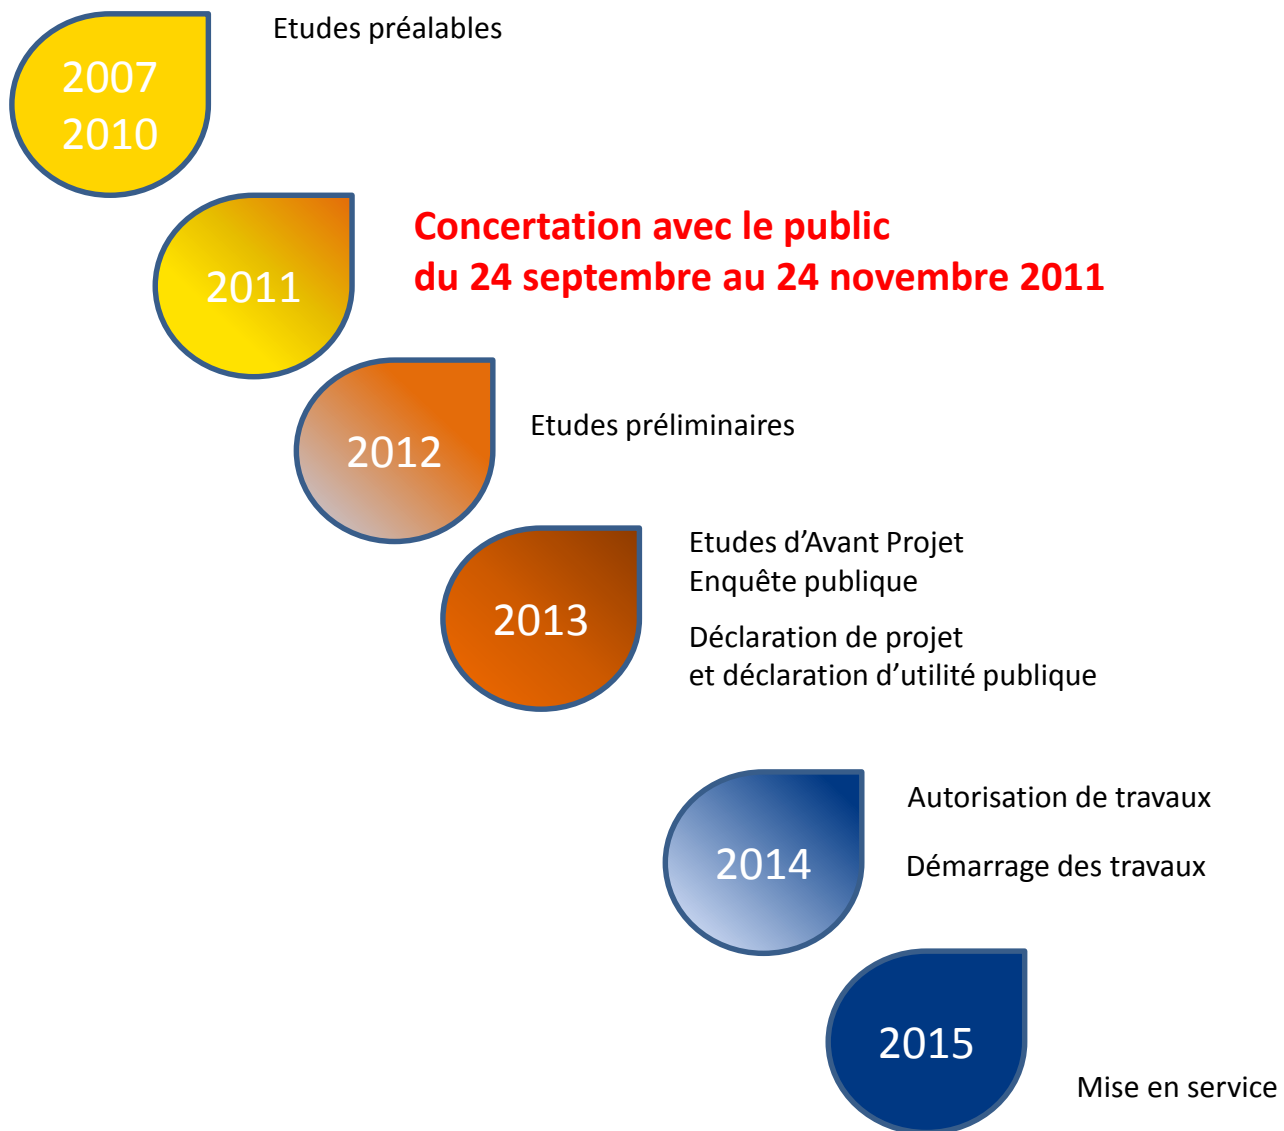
2007
2010

Etudes préalables

2011

Concertation avec le public
du 24 septembre au 24 novembre 2011

2012

Etudes préliminaires

2013

Etudes d’Avant Projet
Enquête publique

Déclaration de projet
et déclaration d’utilité publique

2014

Autorisation de travaux

Démarrage des travaux

2015

Mise en service